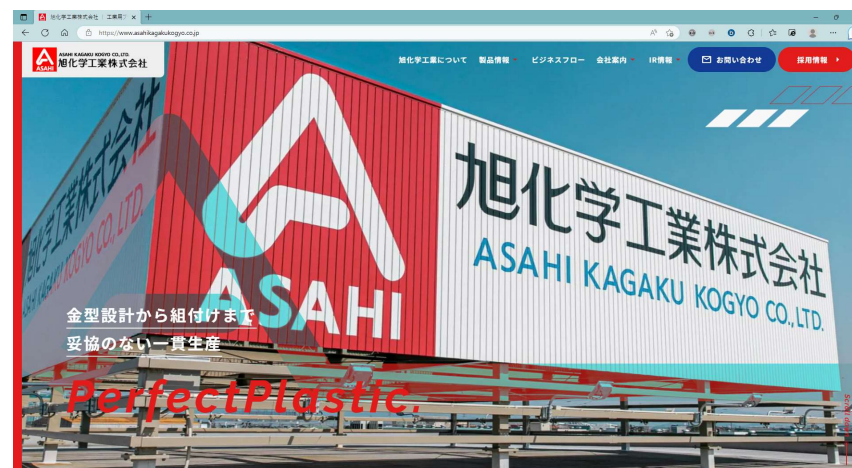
旭化学工業株式会社 | 工業用

https://www.asahikagakukogyo.co.jp

ASAHI

ASAHI KAGAKU KOGYO CO., LTD.
旭化学工業株式会社

旭化学工業について 製品情報 ビジネスフロー 会社案内 IR情報 お問い合わせ 採用情報

旭化学工業株式会社
ASAHI KAGAKU KOGYO CO., LTD.

ASAHI

旭化学工業株式会社
ASAHI KAGAKU KOGYO CO., LTD.

金型設計から組付けまで
妥協のない一貫生産

PerfectPlastic.